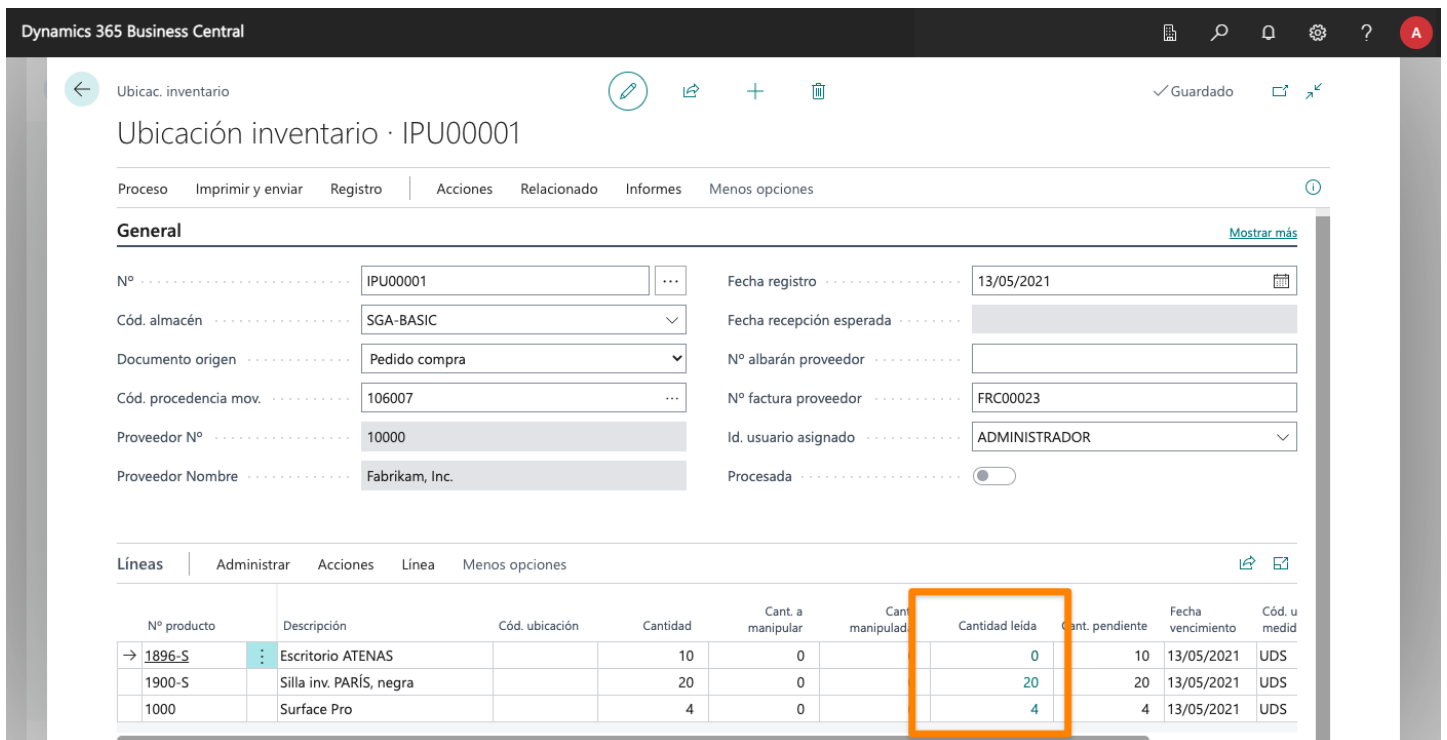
Dynamics 365 Business Central

A

Ubicac. inventario

✓Guardado

Ubicación inventario · IPU00001

Proceso Imprimir y enviar Registro Acciones Relacionado Informes Menos opciones

General

Mostrar más

Nº IPU00001

Cód. almacén SGA-BASIC

Documento origen Pedido compra

Cód. procedencia mov. 106007

Proveedor Nº 10000

Proveedor Nombre Fabrikam, Inc.

Fecha registro 13/05/2021

Fecha recepción esperada

Nº albarán proveedor

Nº factura proveedor FRC00023

Id. usuario asignado ADMINISTRADOR

Procesada

Líneas Administrar Acciones Línea Menos opciones

| Nº producto | Descripción | Cód. ubicación | Cantidad | Cant. a manipular | Cant manipulada | Cantidad leída | Cant. pendiente | Fecha vencimiento | Cód. u medid |
|---|---|---|---|---|---|---|---|---|---|
| → 1896-S | Escritorio ATENAS | | 10 | 0 | | 0 | 10 | 13/05/2021 | UDS |
| 1900-S | Silla inv. PARÍS, negra | | 20 | 0 | | 20 | 20 | 13/05/2021 | UDS |
| 1000 | Surface Pro | | 4 | 0 | | 4 | 4 | 13/05/2021 | UDS |